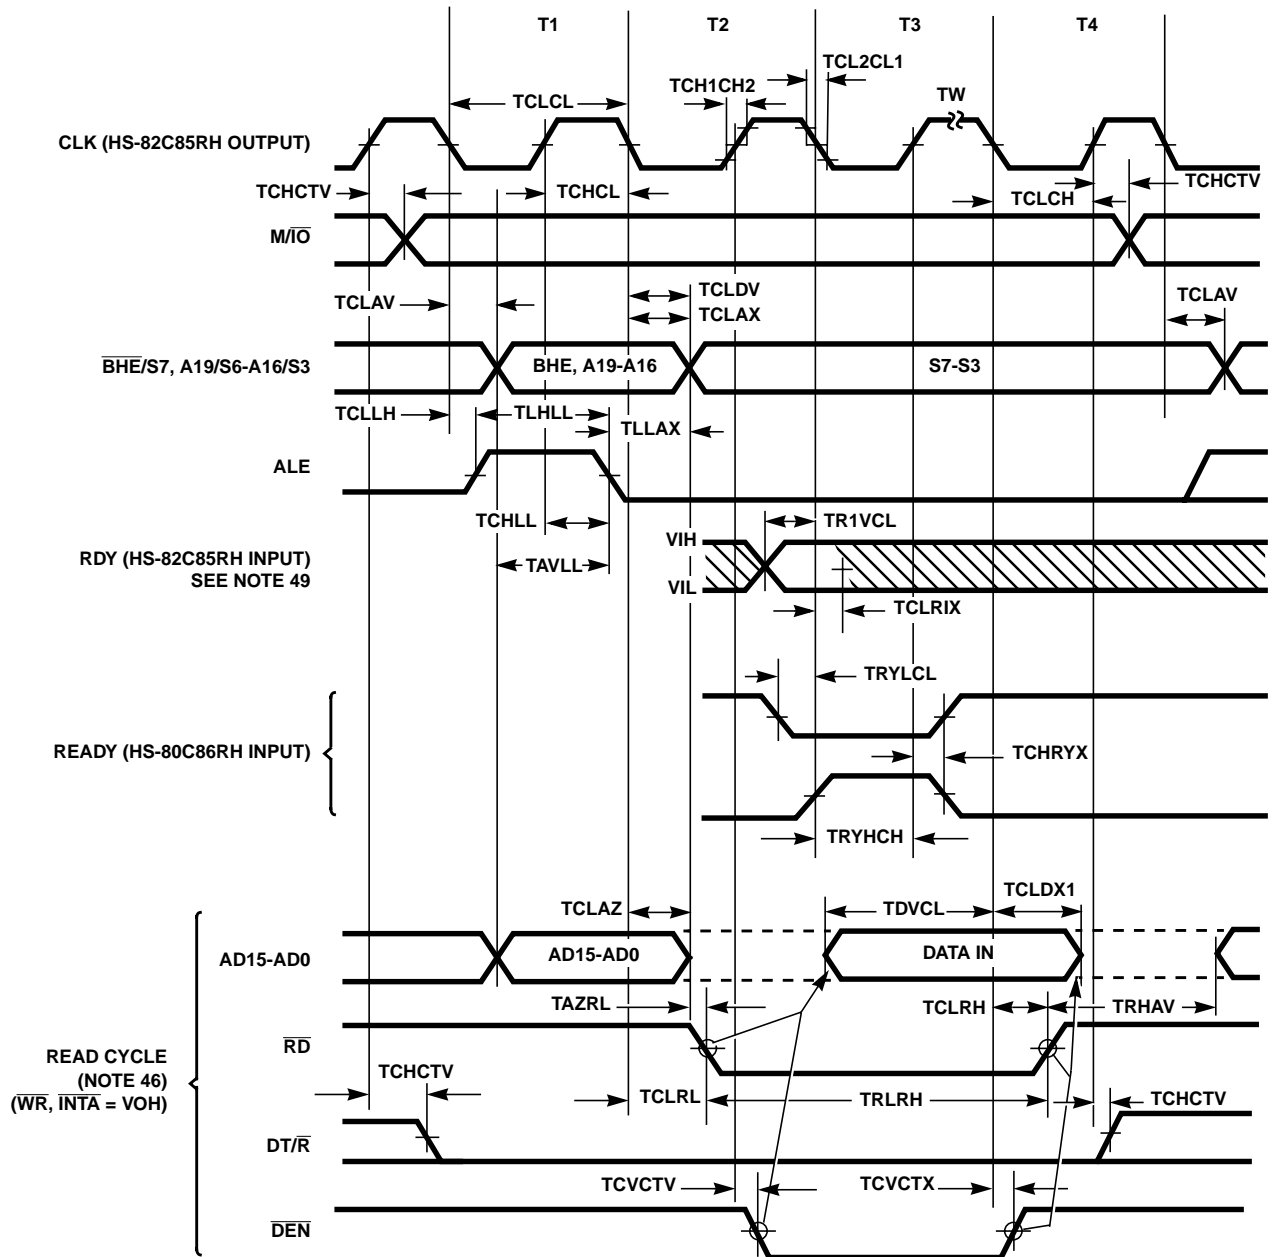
T1
T2
T3
T4
TCLCL
TCH1CH2
TCL2CL1
TW
CLK (HS-82C85RH OUTPUT)
TCHCTV
TCHCL
TCLCH
TCHCTV
M/$\overline{IO}$
TCLAV
TCLDV
TCLAX
TCLAV
$\overline{BHE}$/S7, A19/S6-A16/S3
BHE, A19-A16
S7-S3
TCLLH
TLHLL
TLLAX
ALE
TCHLL
TR1VCL
RDY (HS-82C85RH INPUT)
SEE NOTE 49
VIH
VIL
TAVLL
TCLRIX
TRYLCL
READY (HS-80C86RH INPUT)
TCHRYX
TRYHCH
TCLAZ
TDVCL
TCLDX1
AD15-AD0
AD15-AD0
DATA IN
TAZRL
TCLRH
TRHAV
$\overline{RD}$
READ CYCLE
(NOTE 46)
($\overline{WR}$, $\overline{INTA}$ = VOH)
TCHCTV
TCLRL
TRLRH
TCHCTV
DT/$\overline{R}$
TCVCTV
TCVCTX
$\overline{DEN}$